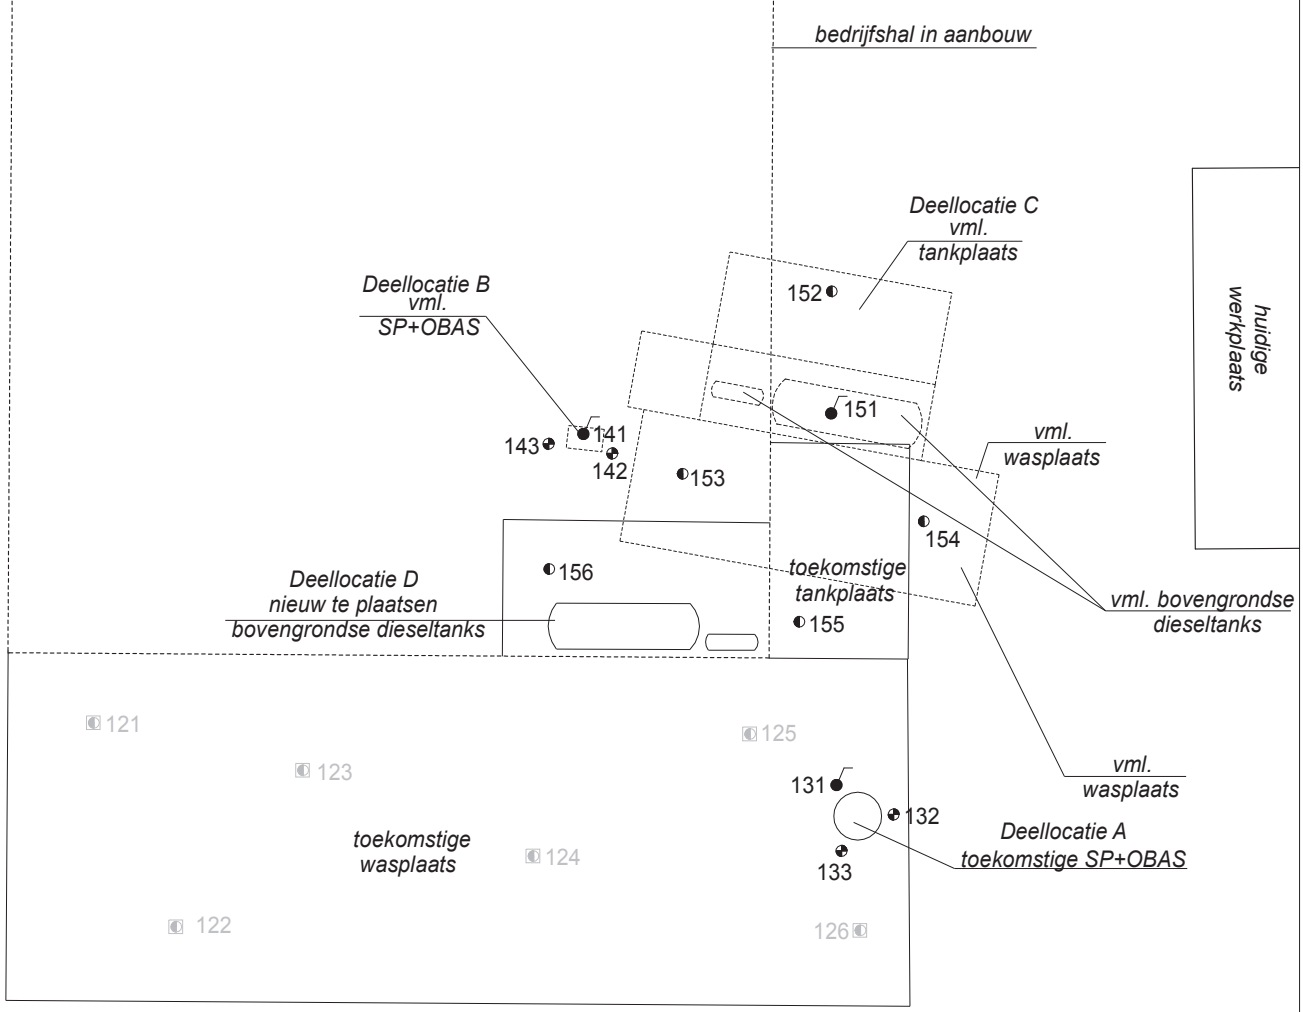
bedrijfshal in aanbouw

Deellocatie C
vml.
tankplaats

152

huidige
werkplaats

Deellocatie B
vml.
SP+OBAS

151

143
141
142

153

vml.
wasplaats

154

156

Deellocatie D
nieuw te plaatsen
bovengrondse dieseltanks

toekomstige
tankplaats

155

vml. bovengrondse
dieseltanks

121

125

123

131

vml.
wasplaats

132

Deellocatie A
toekomstige SP+OBAS

toekomstige
wasplaats

124

133

122

126